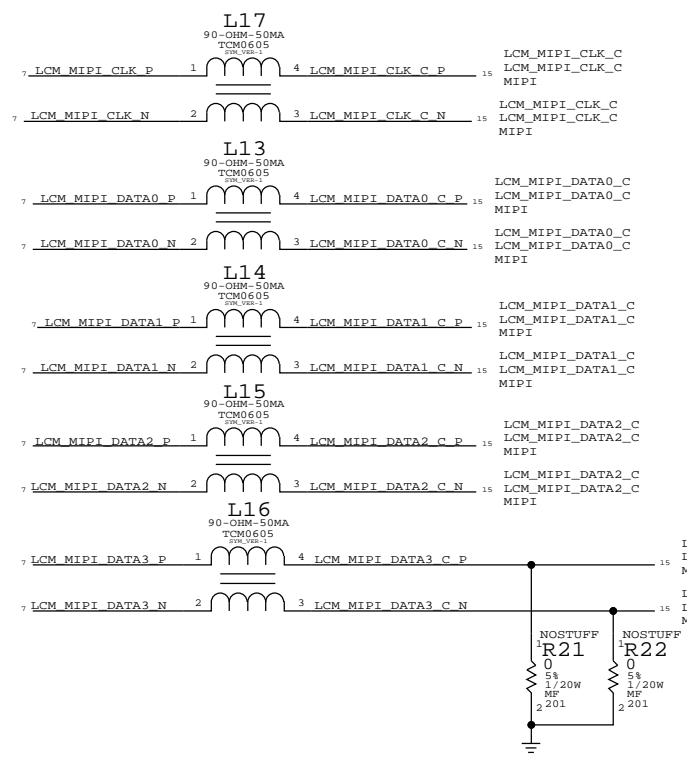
L17
90-OHM-50MA
TCM0605
SYM_VER-1

7 LCM_MIPI_CLK_P 1 4 LCM_MIPI_CLK_C_P 15 LCM_MIPI_CLK_C LCM_MIPI_CLK_C MIPI

7 LCM_MIPI_CLK_N 2 3 LCM_MIPI_CLK_C_N 15 LCM_MIPI_CLK_C LCM_MIPI_CLK_C MIPI

L13
90-OHM-50MA
TCM0605
SYM_VER-1

7 LCM_MIPI_DATA0_P 1 4 LCM_MIPI_DATA0_C_P 15 LCM_MIPI_DATA0_C LCM_MIPI_DATA0_C MIPI

7 LCM_MIPI_DATA0_N 2 3 LCM_MIPI_DATA0_C_N 15 LCM_MIPI_DATA0_C LCM_MIPI_DATA0_C MIPI

L14
90-OHM-50MA
TCM0605
SYM_VER-1

7 LCM_MIPI_DATA1_P 1 4 LCM_MIPI_DATA1_C_P 15 LCM_MIPI_DATA1_C LCM_MIPI_DATA1_C MIPI

7 LCM_MIPI_DATA1_N 2 3 LCM_MIPI_DATA1_C_N 15 LCM_MIPI_DATA1_C LCM_MIPI_DATA1_C MIPI

L15
90-OHM-50MA
TCM0605
SYM_VER-1

7 LCM_MIPI_DATA2_P 1 4 LCM_MIPI_DATA2_C_P 15 LCM_MIPI_DATA2_C LCM_MIPI_DATA2_C MIPI

7 LCM_MIPI_DATA2_N 2 3 LCM_MIPI_DATA2_C_N 15 LCM_MIPI_DATA2_C LCM_MIPI_DATA2_C MIPI

L16
90-OHM-50MA
TCM0605
SYM_VER-1

7 LCM_MIPI_DATA3_P 1 4 LCM_MIPI_DATA3_C_P 15 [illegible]

7 LCM_MIPI_DATA3_N 2 3 LCM_MIPI_DATA3_C_N 15 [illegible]

NOSTUFF
1 R21
0
5%
1/20W
MF
2 201

NOSTUFF
1 R22
0
5%
1/20W
MF
2 201